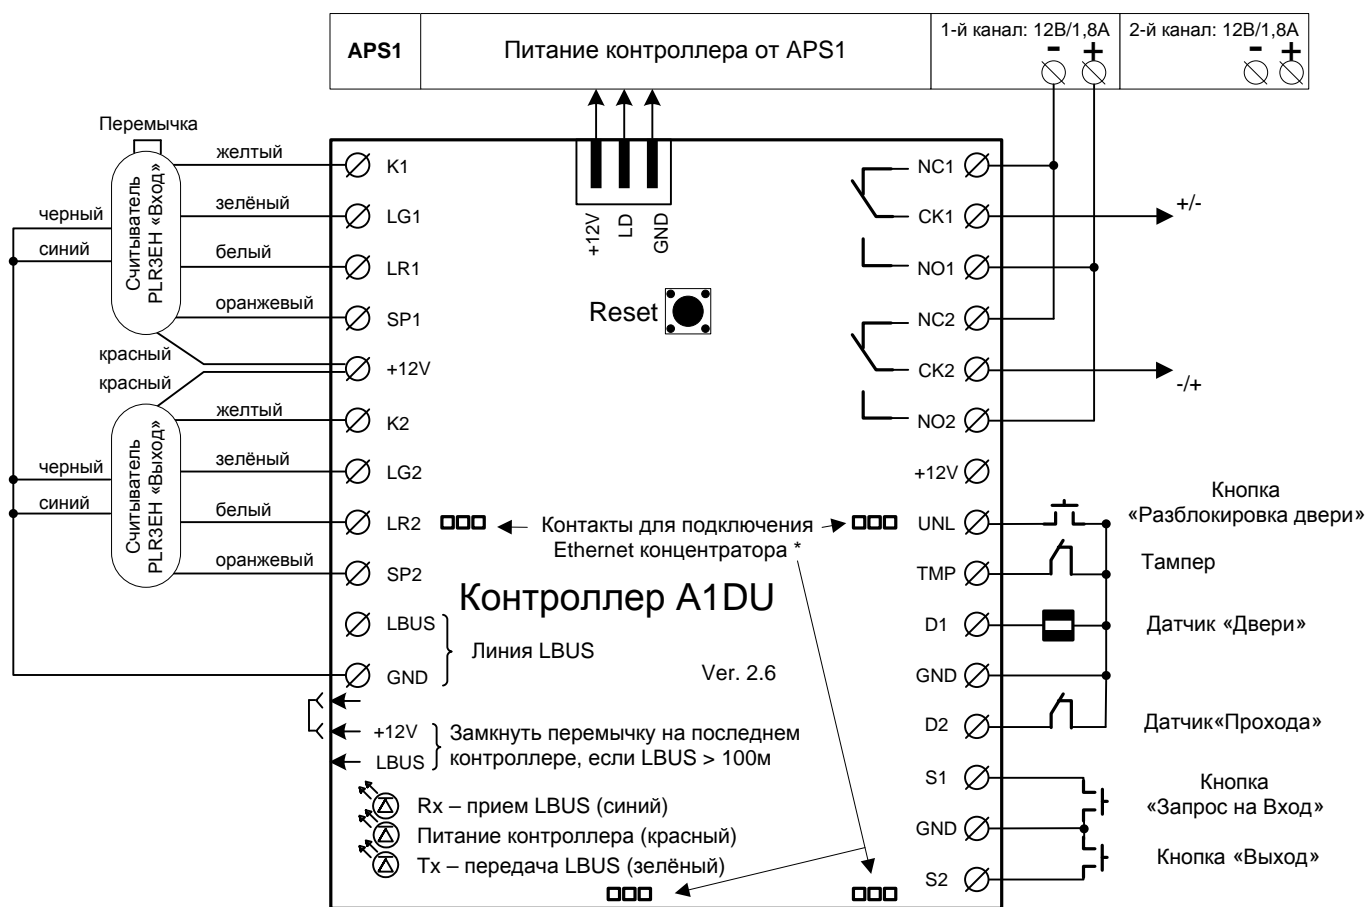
APS1

Питание контроллера от APS1

1-й канал: 12В/1,8А
- +

2-й канал: 12В/1,8А
- +

Перемычка

Считыватель PLR3EH «Вход»

желтый
зелёный
белый
оранжевый
черный
синий
красный
красный

Считыватель PLR3EH «Выход»

желтый
зелёный
белый
оранжевый
черный
синий

K1
LG1
LR1
SP1
+12V
K2
LG2
LR2
SP2
LBUS
GND

+12V
LD
GND

Reset

NC1
CK1
NO1
NC2
CK2
NO2
+12V
UNL
TMP
D1
GND
D2
S1
GND
S2

+/-
-/+

Кнопка «Разблокировка двери»
Тампер
Датчик «Двери»
Датчик«Прохода»
Кнопка «Запрос на Вход»
Кнопка «Выход»

Контакты для подключения Ethernet концентратора *

Контроллер A1DU

Линия LBUS

Ver. 2.6

+12V
LBUS
Замкнуть перемычку на последнем контроллере, если LBUS > 100м

Rx – прием LBUS (синий)
Питание контроллера (красный)
Tx – передача LBUS (зелёный)